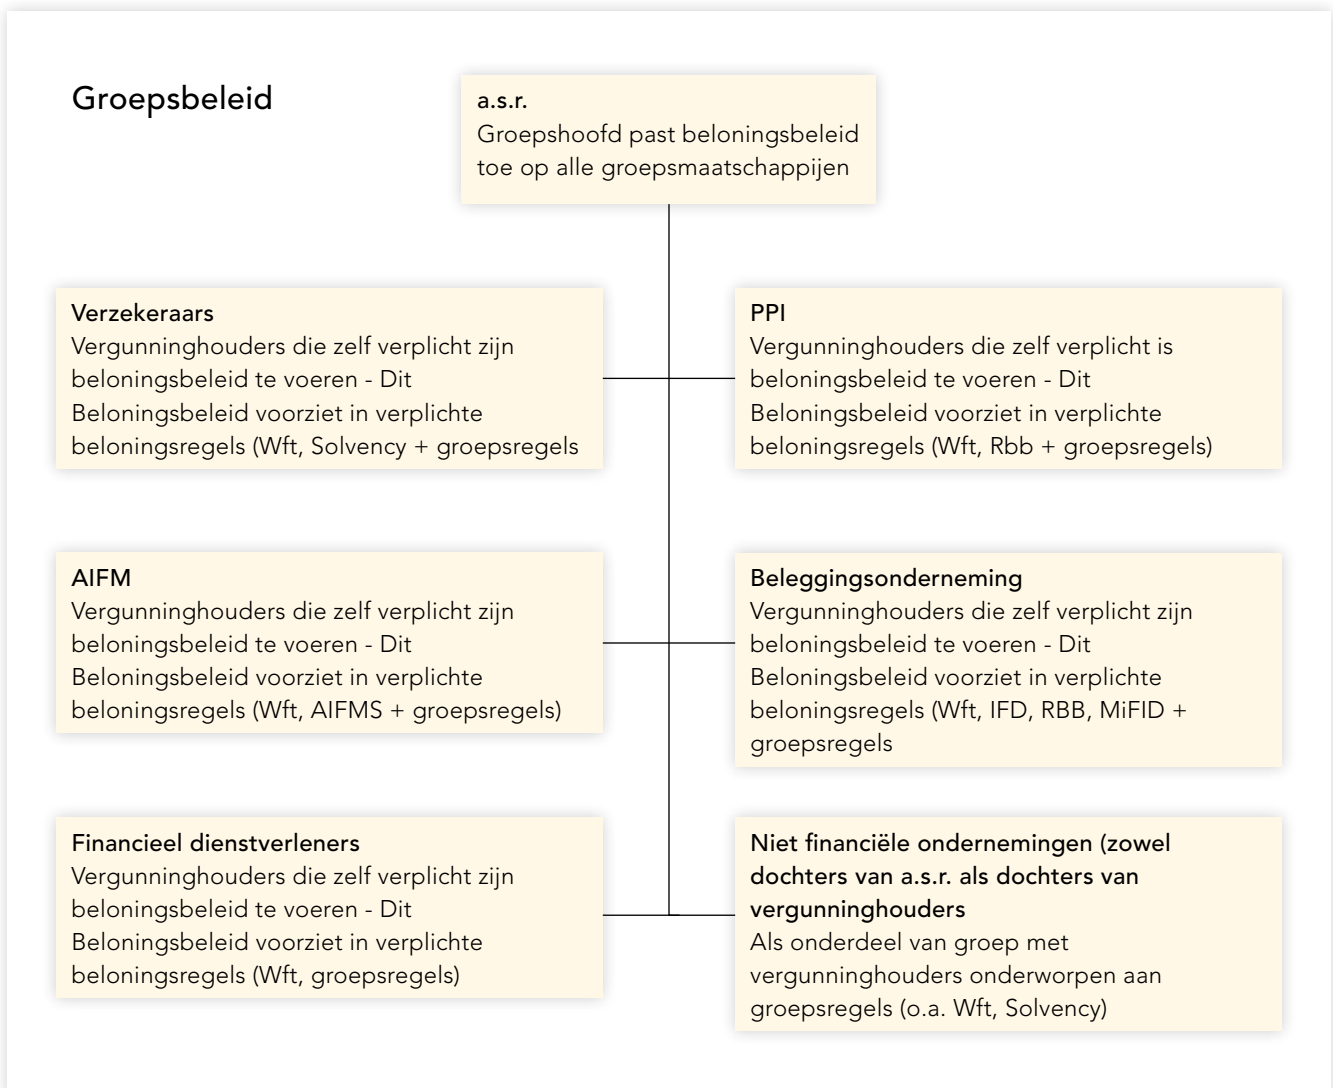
Groepsbeleid

a.s.r.
Groepshoofd past beloningsbeleid toe op alle groepsmaatschappijen

Verzekeraars
Vergunninghouders die zelf verplicht zijn beloningsbeleid te voeren - Dit Beloningsbeleid voorziet in verplichte beloningsregels (Wft, Solvency + groepsregels

PPI
Vergunninghouders die zelf verplicht is beloningsbeleid te voeren - Dit Beloningsbeleid voorziet in verplichte beloningsregels (Wft, Rbb + groepsregels)

AIFM
Vergunninghouders die zelf verplicht zijn beloningsbeleid te voeren - Dit Beloningsbeleid voorziet in verplichte beloningsregels (Wft, AIFMS + groepsregels)

Beleggingsonderneming
Vergunninghouders die zelf verplicht zijn beloningsbeleid te voeren - Dit Beloningsbeleid voorziet in verplichte beloningsregels (Wft, IFD, RBB, MiFID + groepsregels

Financieel dienstverleners
Vergunninghouders die zelf verplicht zijn beloningsbeleid te voeren - Dit Beloningsbeleid voorziet in verplichte beloningsregels (Wft, groepsregels)

Niet financiële ondernemingen (zowel dochters van a.s.r. als dochters van vergunninghouders
Als onderdeel van groep met vergunninghouders onderworpen aan groepsregels (o.a. Wft, Solvency)